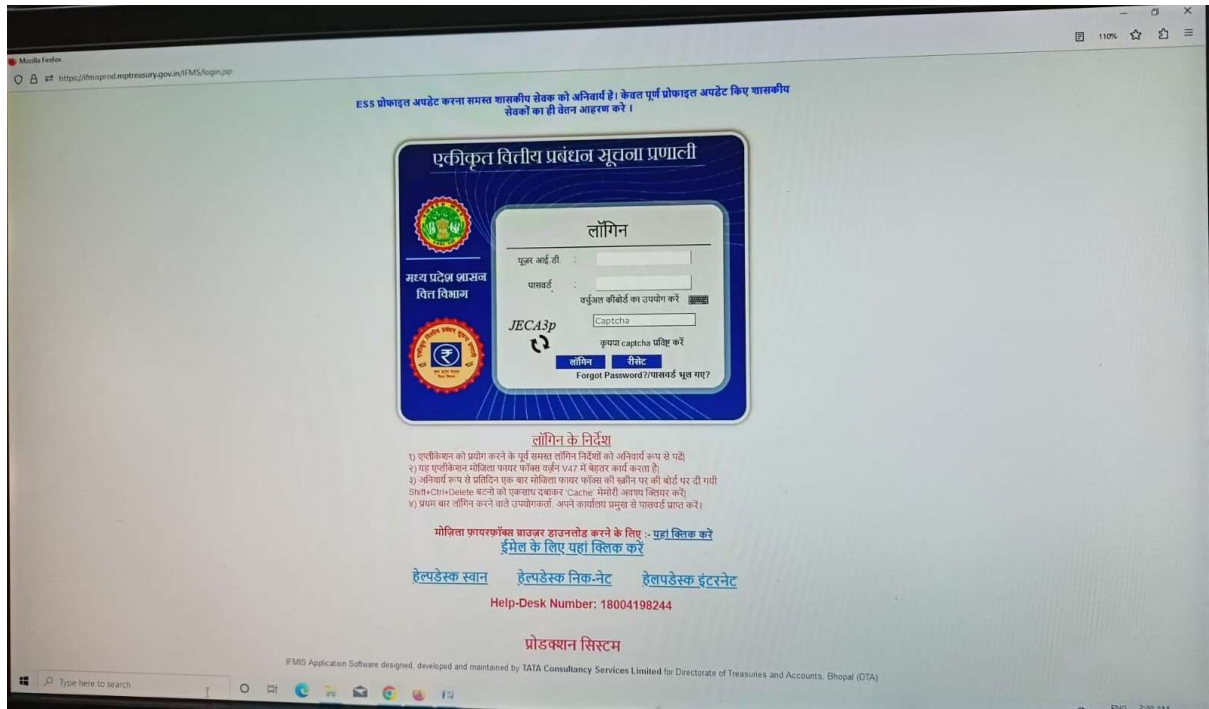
Mozilla Firefox

https://ifmsprod.mptreasury.gov.in/IFMS/login.jsp

110%

ESS प्रोफाइल अपडेट करना समस्त शासकीय सेवक को अनिवार्य है। केवल पूर्ण प्रोफाइल अपडेट किए शासकीय सेवकों का ही वेतन आहरण करे ।

एकीकृत वित्तीय प्रबंधन सूचना प्रणाली

मध्य प्रदेश शासन
वित्त विभाग

लॉगिन

यूज़र आई.डी. :

पासवर्ड :

वर्चुअल कीबोर्ड का उपयोग करें

JECA3p

Captcha

कृपया captcha प्रविष्ट करें

लॉगिन रीसेट

Forgot Password?/पासवर्ड भूल गए?

लॉगिन के निर्देश

१) एप्लीकेशन को प्रयोग करने के पूर्व समस्त लॉगिन निर्देशों को अनिवार्य रूप से पढ़े।
२) यह एप्लीकेशन मोज़िला फायर फॉक्स वर्ज़न V47 में बेहतर कार्य करता है।
३) अनिवार्य रूप से प्रतिदिन एक बार मोज़िला फायर फॉक्स की स्क्रीन पर की बोर्ड पर दी गयी Shift+Ctrl+Delete बटनों को एकसाथ दबाकर 'Cache' मेमोरी अवश्य क्लियर करें।
४) प्रथम बार लॉगिन करने वाले उपयोगकर्ता, अपने कार्यालय प्रमुख से पासवर्ड प्राप्त करें।

मोज़िला फ़ायरफ़ॉक्स ब्राउज़र डाउनलोड करने के लिए :- यहां क्लिक करे
ईमेल के लिए यहां क्लिक करें

हेल्पडेस्क स्वान हेल्पडेस्क निक-नेट हेलपडेस्क इंटरनेट

Help-Desk Number: 18004198244

प्रोडक्शन सिस्टम

IFMIS Application Software designed, developed and maintained by TATA Consultancy Services Limited for Directorate of Treasuries and Accounts, Bhopal (DTA)

Type here to search